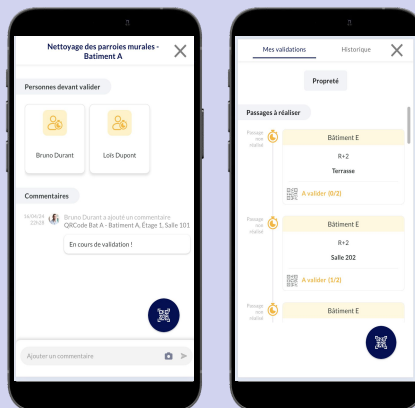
Nettoyage des parroies murales - Batiment A

Personnes devant valider

Bruno Durant

Lois Dupont

Commentaires

16/04/24 22h28

Bruno Durant a ajouté un commentaire QRCode Bat A - Batiment A, Étage 1, Salle 101

En cours de validation !

Ajouter un commentaire

Mes validations

Historique

Propreté

Passages à réaliser

Passage non réalisé

Bâtiment E

R+2

Terrasse

A valider (0/2)

Passage non réalisé

Bâtiment E

R+2

Salle 202

A valider (1/2)

Passage non réalisé

Bâtiment E